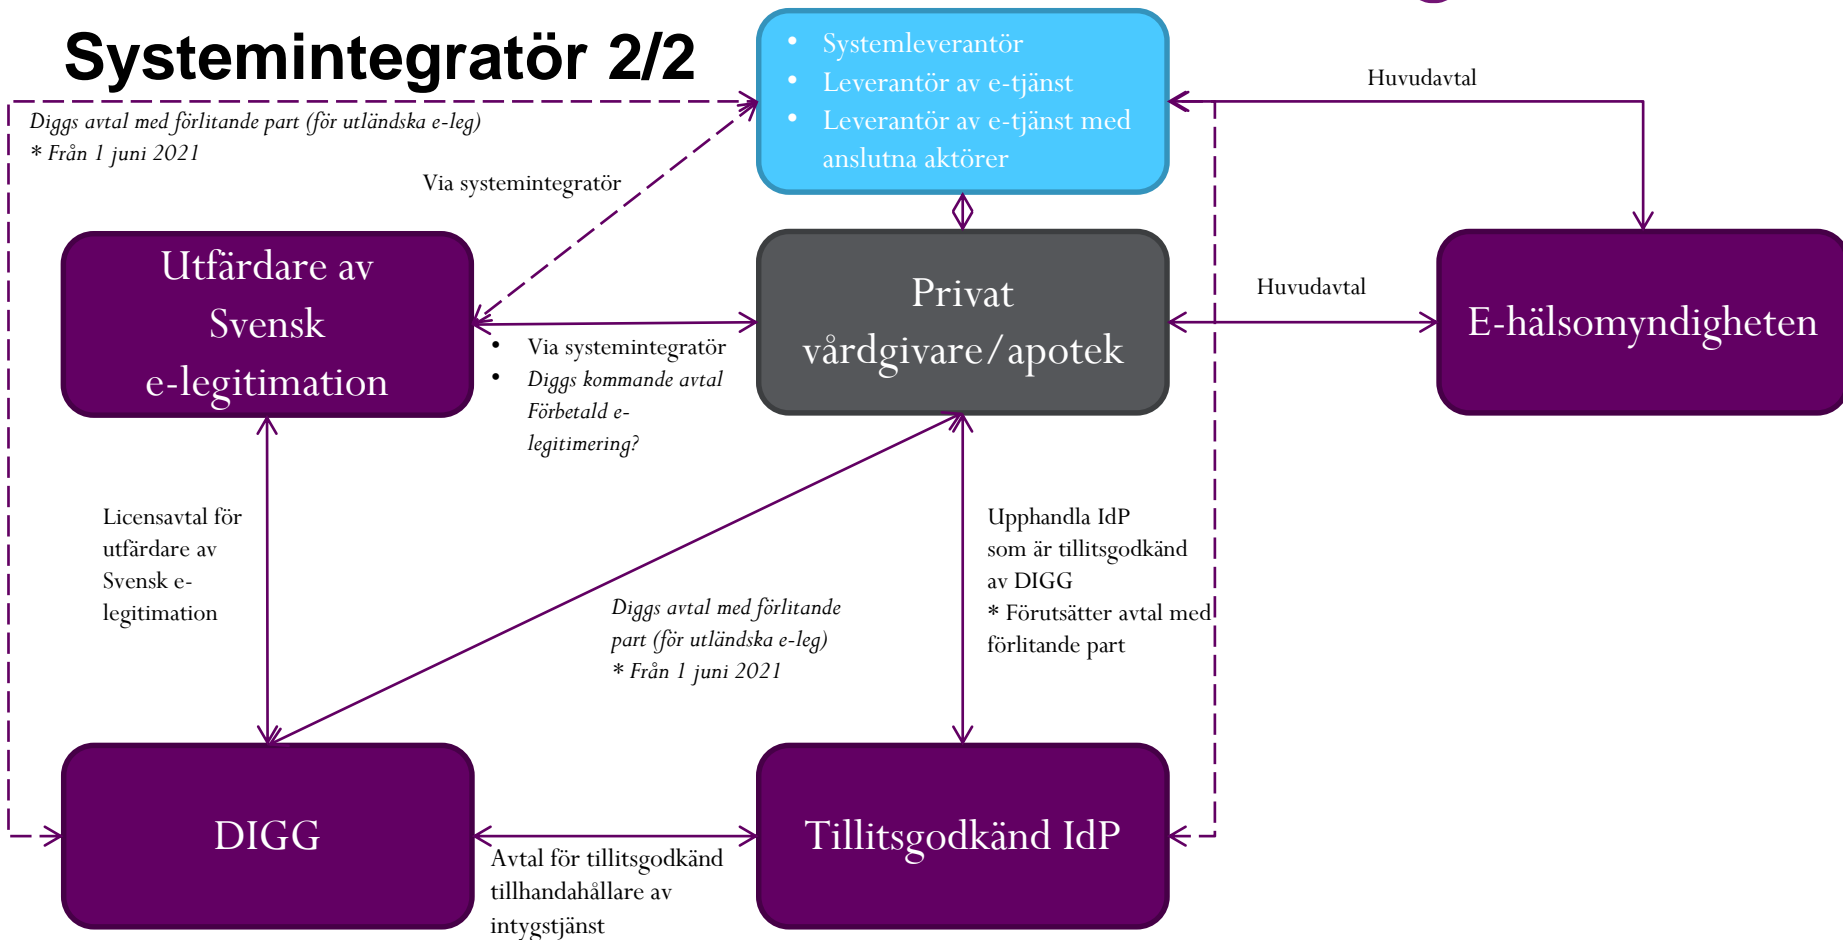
Systemintegratör 2/2

- Systemleverantör
- Leverantör av e-tjänst
- Leverantör av e-tjänst med anslutna aktörer

Huvudavtal

Diggs avtal med förlitande part (för utländska e-leg)
* Från 1 juni 2021

Via systemintegratör

Utfärdare av Svensk e-legitimation

Privat vårdgivare/apotek

Huvudavtal

E-hälsomyndigheten

- Via systemintegratör
- Diggs kommande avtal Förbetald e-legitimering?

Licensavtal för utfärdare av Svensk e-legitimation

Diggs avtal med förlitande part (för utländska e-leg)
* Från 1 juni 2021

Upphandla IdP som är tillitsgodkänd av DIGG
* Förutsätter avtal med förlitande part

DIGG

Tillitsgodkänd IdP

Avtal för tillitsgodkänd tillhandahållare av intygstjänst